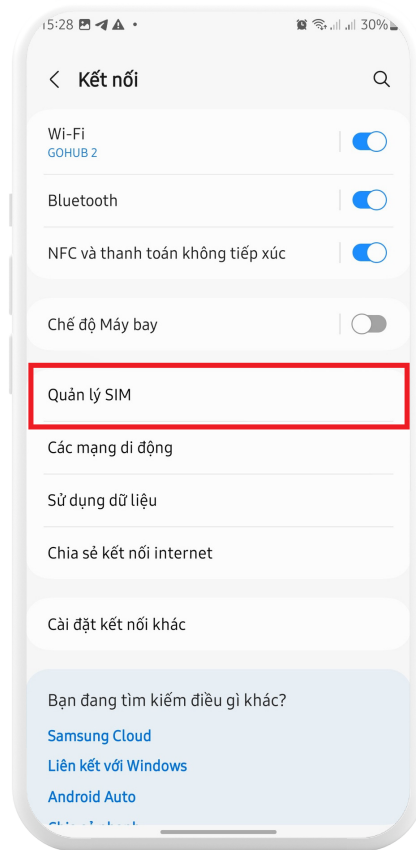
15:28 30%

Kết nối

Wi-Fi
GOHUB 2

Bluetooth

NFC và thanh toán không tiếp xúc

Chế độ Máy bay

Quản lý SIM

Các mạng di động

Sử dụng dữ liệu

Chia sẻ kết nối internet

Cài đặt kết nối khác

Bạn đang tìm kiếm điều gì khác?

Samsung Cloud

Liên kết với Windows

Android Auto

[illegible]